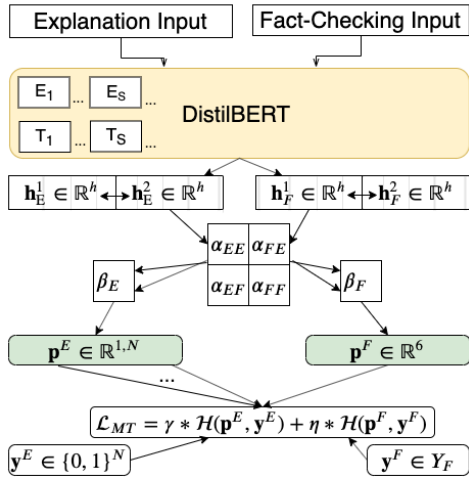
Explanation Input

Fact-Checking Input

$E_1$ ... $E_S$ ...

$T_1$ ... $T_S$ ...

DistilBERT

$\mathbf{h}_E^1 \in \mathbb{R}^h$ $\mathbf{h}_E^2 \in \mathbb{R}^h$

$\mathbf{h}_F^1 \in \mathbb{R}^h$ $\mathbf{h}_F^2 \in \mathbb{R}^h$

$\boldsymbol{\alpha}_{EE}$ $\boldsymbol{\alpha}_{FE}$

$\boldsymbol{\alpha}_{EF}$ $\boldsymbol{\alpha}_{FF}$

$\beta_E$

$\beta_F$

$\mathbf{p}^E \in \mathbb{R}^{1,N}$

$\mathbf{p}^F \in \mathbb{R}^6$

...

$\mathcal{L}_{MT} = \gamma * \mathcal{H}(\mathbf{p}^E, \mathbf{y}^E) + \eta * \mathcal{H}(\mathbf{p}^F, \mathbf{y}^F)$

$\mathbf{y}^E \in \{0, 1\}^N$

$\mathbf{y}^F \in Y_F$